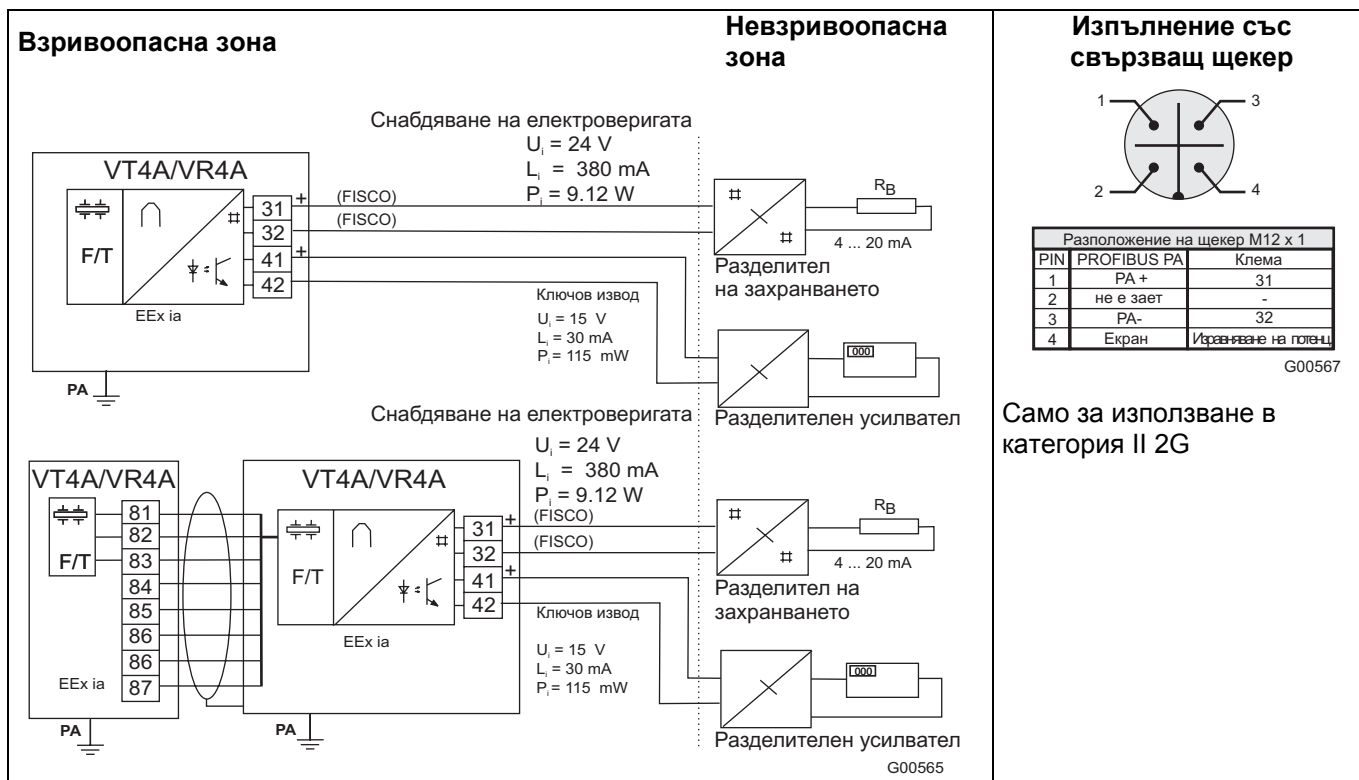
Взривоопасна зона

Невзривоопасна зона

Изпълнение със свързващ щекер

Снабдяване на електроверигата
$U_i$ = 24 V
$L_i$ = 380 mA
$P_i$ = 9.12 W

VT4A/VR4A

F/T

EEx ia

31 + (FISCO)
32 (FISCO)
41 +
42

$R_B$

4 ... 20 mA

Разделител на захранването

Ключов извод
$U_i$ = 15 V
$L_i$ = 30 mA
$P_i$ = 115 mW

000

PA

Разделителен усилвател

Снабдяване на електроверигата
$U_i$ = 24 V
$L_i$ = 380 mA
$P_i$ = 9.12 W

VT4A/VR4A

F/T

81
82
83
84
85
86
86
87

EEx ia

PA

VT4A/VR4A

F/T

EEx ia

31 + (FISCO)
32 (FISCO)
41 +
42

$R_B$

4 ... 20 mA

Разделител на захранването

Ключов извод
$U_i$ = 15 V
$L_i$ = 30 mA
$P_i$ = 115 mW

000

PA

Разделителен усилвател

G00565

1 3
2 4

| Разположение на щекер M12 x 1 | | |
|---|---|---|
| PIN | PROFIBUS PA | Клема |
| 1 | PA + | 31 |
| 2 | не е зает | - |
| 3 | PA- | 32 |
| 4 | Екран | Изравняване на потенц |

G00567

Само за използване в категория II 2G